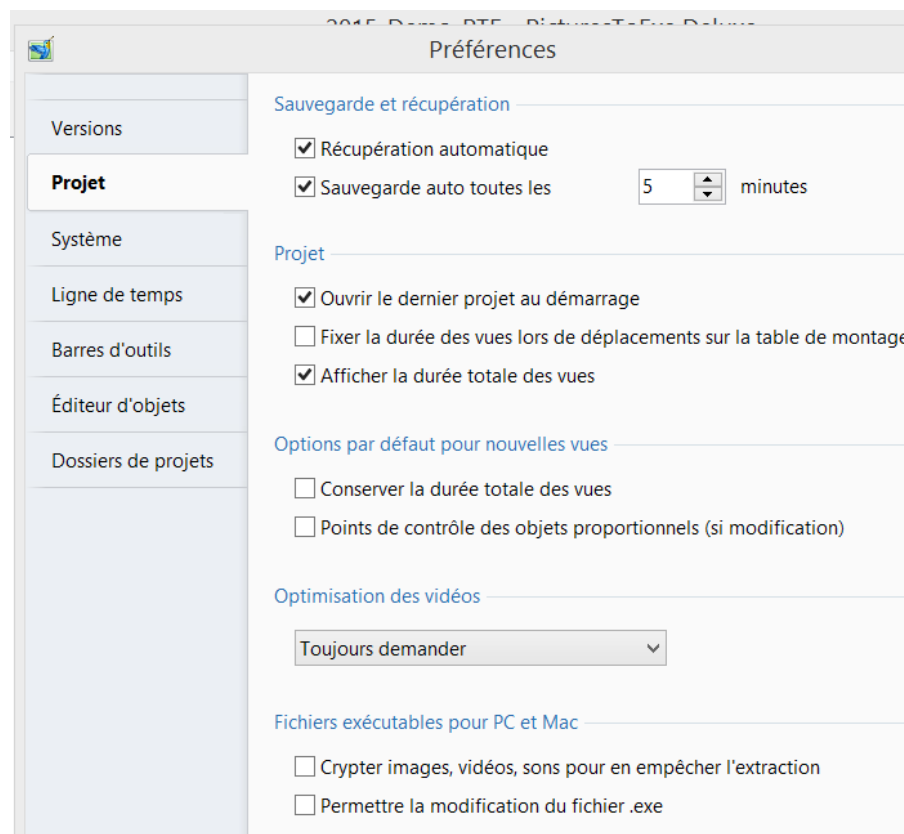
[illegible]

Préférences

Versions

Projet

Système

Ligne de temps

Barres d'outils

Éditeur d'objets

Dossiers de projets

Sauvegarde et récupération

Récupération automatique

Sauvegarde auto toutes les 5 minutes

Projet

Ouvrir le dernier projet au démarrage

Fixer la durée des vues lors de déplacements sur la table de montage

Afficher la durée totale des vues

Options par défaut pour nouvelles vues

Conserver la durée totale des vues

Points de contrôle des objets proportionnels (si modification)

Optimisation des vidéos

Toujours demander

Fichiers exécutables pour PC et Mac

Crypter images, vidéos, sons pour en empêcher l'extraction

Permettre la modification du fichier .exe